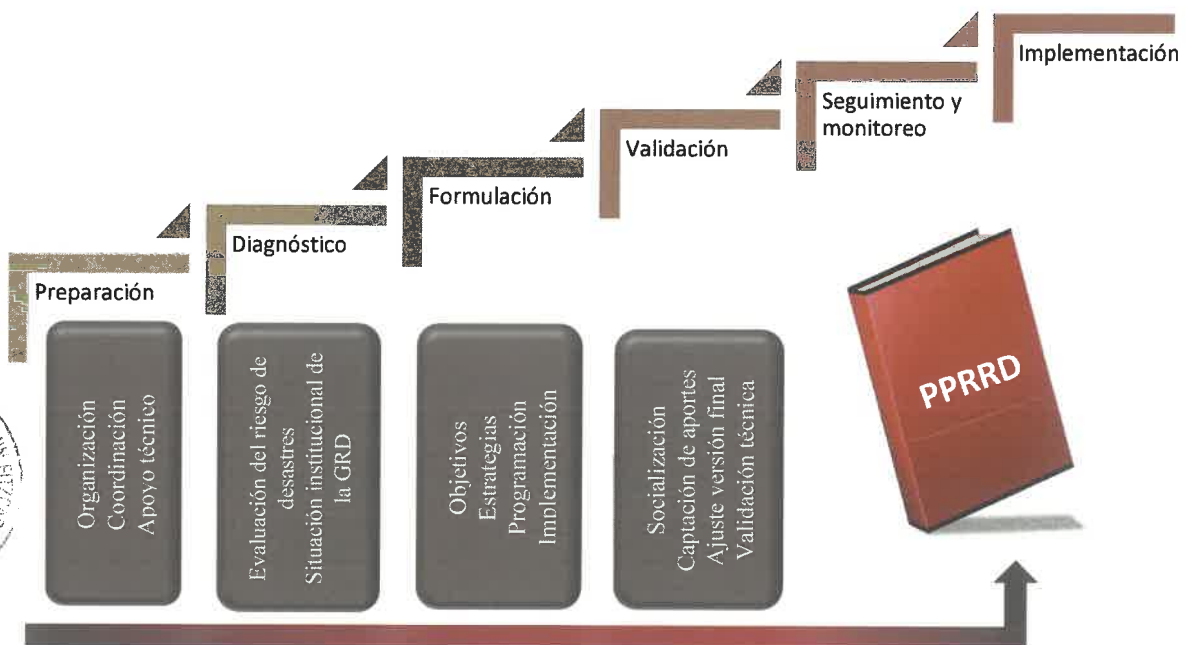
Implementación

Seguimiento y monitoreo

Validación

Formulación

Diagnóstico

Preparación

Organización
Coordinación
Apoyo técnico

Evaluación del riesgo de desastres
Situación institucional de la GRD

Objetivos
Estrategias
Programación
Implementación

Socialización
Captación de aportes
Ajuste versión final
Validación técnica

PPRRD